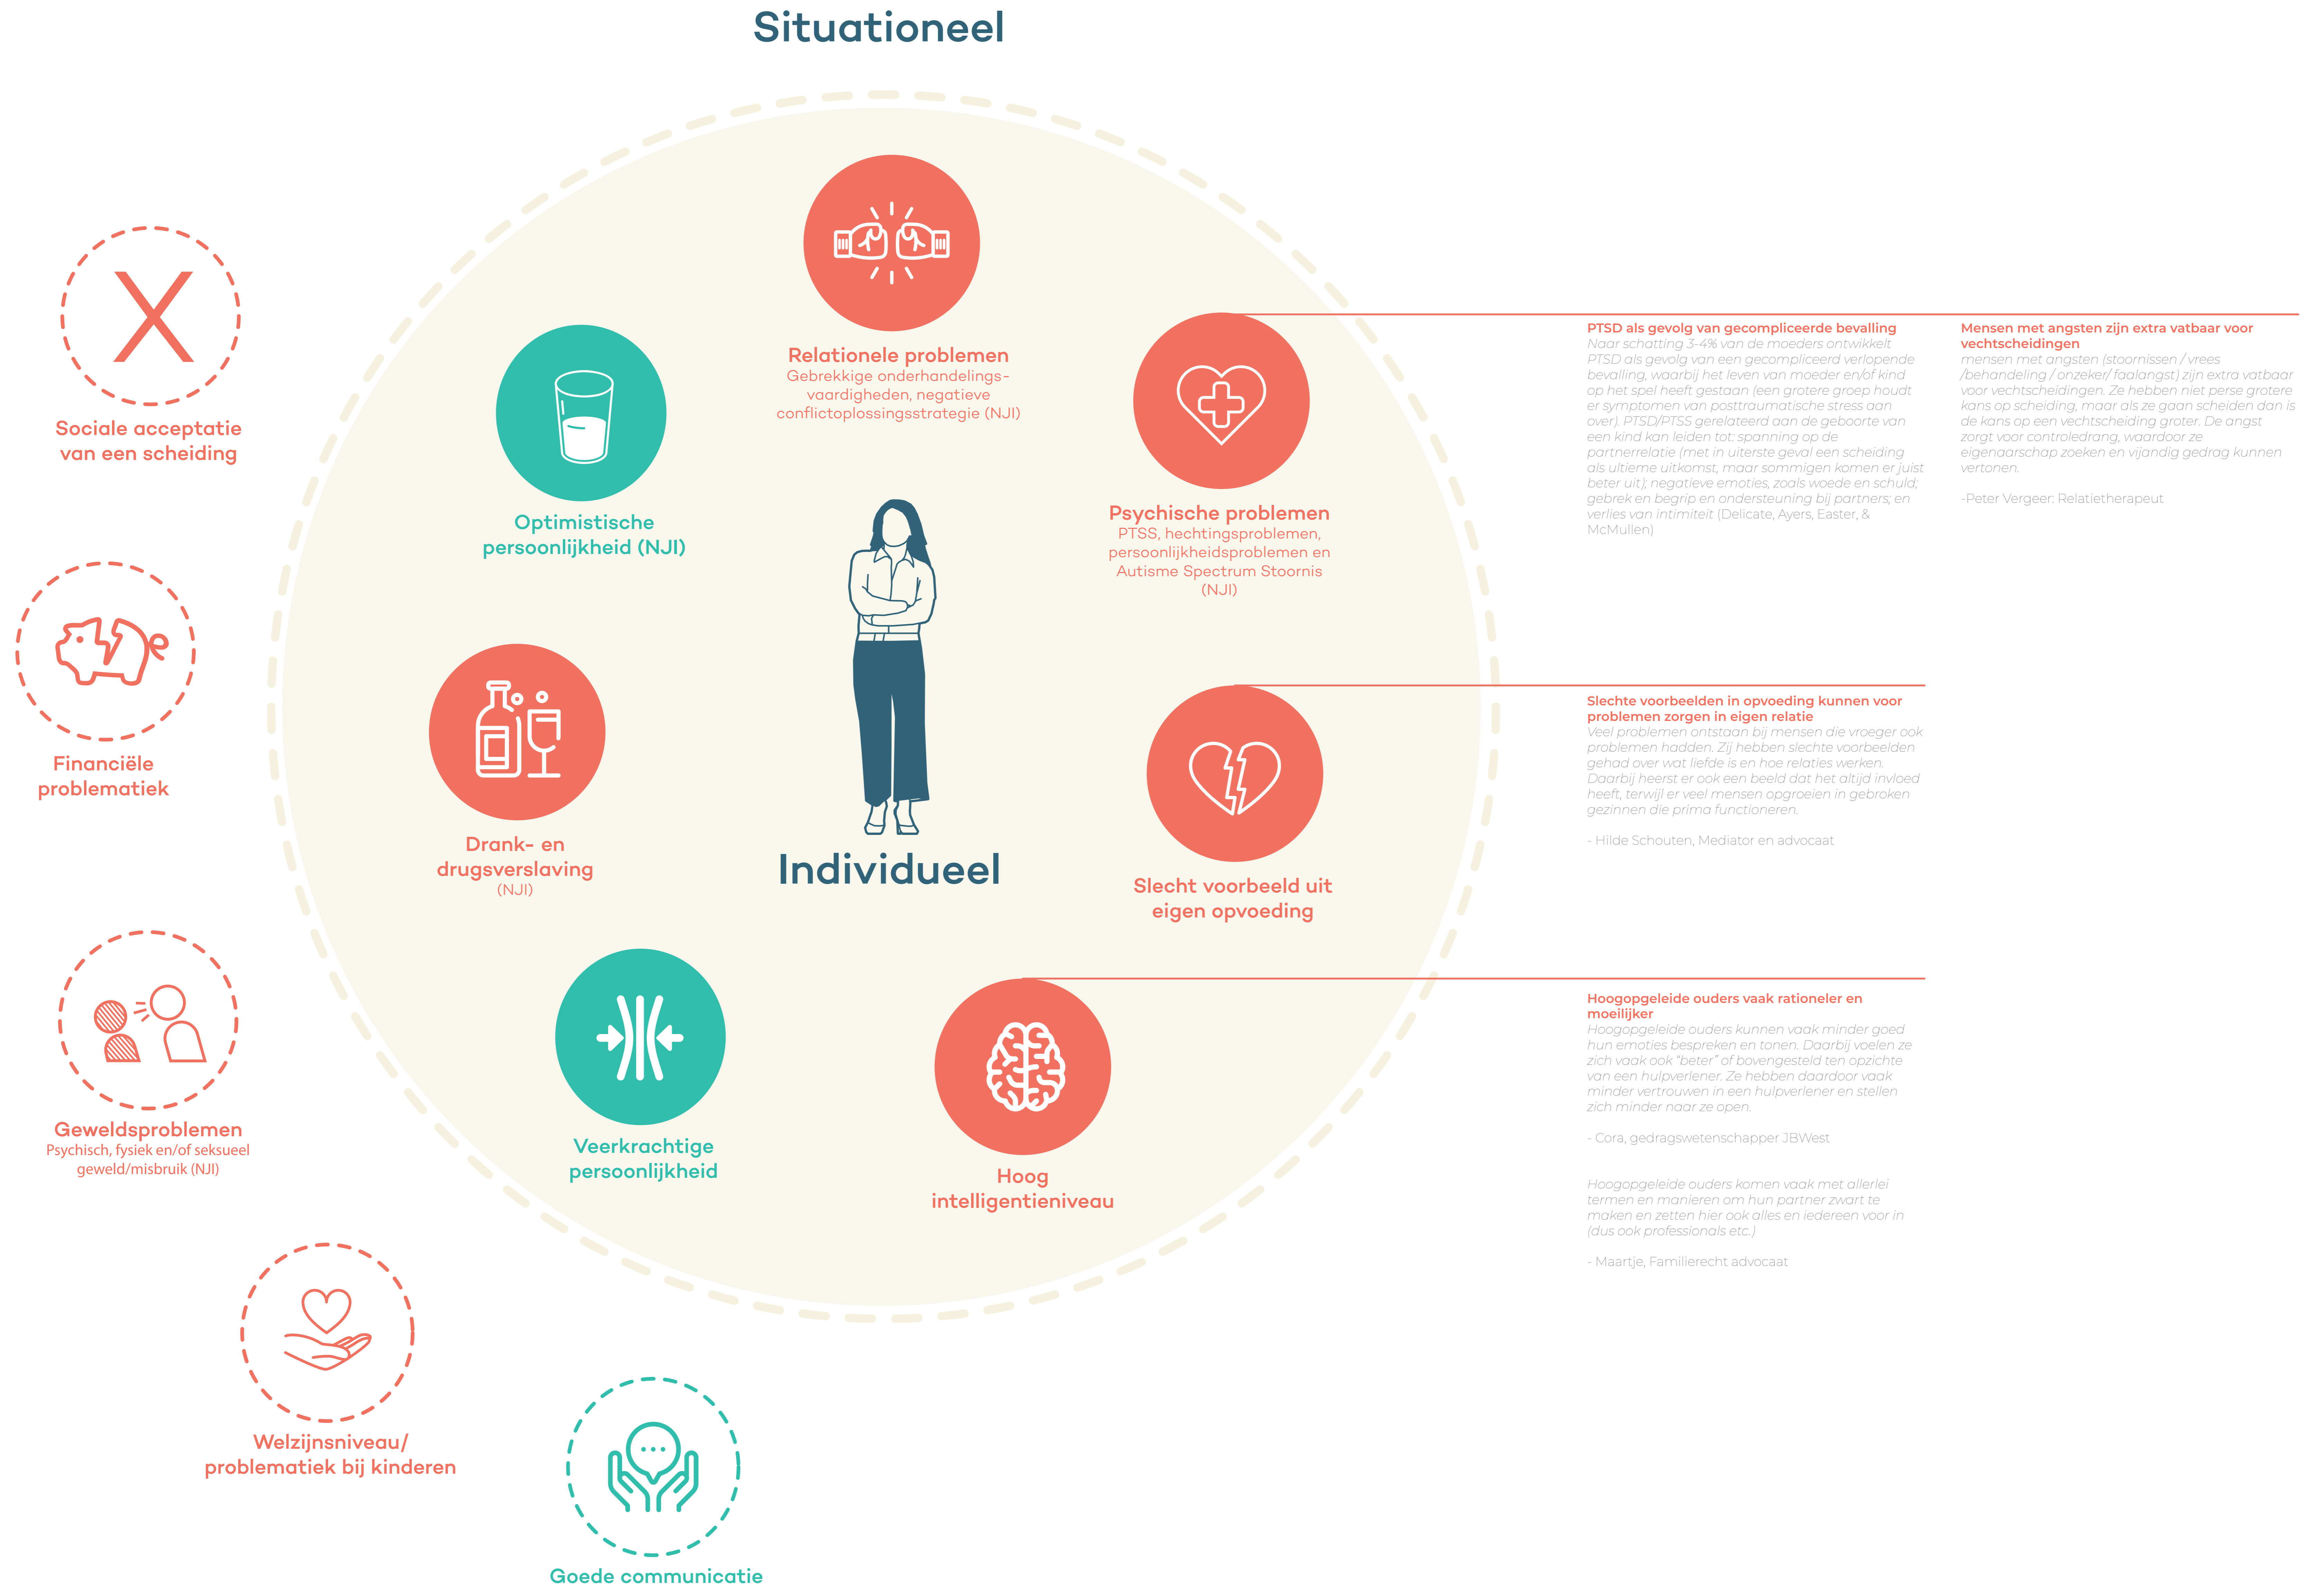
Situationeel

Sociale acceptatie van een scheiding

Financiële problematiek

Geweldsproblemen
Psychisch, fysiek en/of seksueel geweld/misbruik (NJI)

Welzijnsniveau/ problematiek bij kinderen

Goede communicatie

Relationele problemen
Gebrekkige onderhandelings-vaardigheden, negatieve conflictoplossingsstrategie (NJI)

Optimistische persoonlijkheid (NJI)

Psychische problemen
PTSS, hechtingsproblemen, persoonlijkheidsproblemen en Autisme Spectrum Stoornis (NJI)

Drank- en drugsverslaving
(NJI)

Individueel

Slecht voorbeeld uit eigen opvoeding

Veerkrachtige persoonlijkheid

Hoog intelligentieniveau

PTSD als gevolg van gecompliceerde bevalling
Naar schatting 3-4% van de moeders ontwikkelt PTSD als gevolg van een gecompliceerd verlopende bevalling, waarbij het leven van moeder en/of kind op het spel heeft gestaan (een grotere groep houdt er symptomen van posttraumatische stress aan over). PTSD/PTSS gerelateerd aan de geboorte van een kind kan leiden tot: spanning op de partnerrelatie (met in uiterste geval een scheiding als ultieme uitkomst, maar sommigen komen er juist beter uit); negatieve emoties, zoals woede en schuld; gebrek en begrip en ondersteuning bij partners; en verlies van intimiteit (Delicate, Ayers, Easter, & McMullen)

Mensen met angsten zijn extra vatbaar voor vechtscheidingen
mensen met angsten (stoornissen / vrees /behandeling / onzeker/ faalangst) zijn extra vatbaar voor vechtscheidingen. Ze hebben niet perse grotere kans op scheiding, maar als ze gaan scheiden dan is de kans op een vechtscheiding groter. De angst zorgt voor controledrang, waardoor ze eigenaarschap zoeken en vijandig gedrag kunnen vertonen.

-Peter Vergeer: Relatietherapeut

Slechte voorbeelden in opvoeding kunnen voor problemen zorgen in eigen relatie
Veel problemen ontstaan bij mensen die vroeger ook problemen hadden. Zij hebben slechte voorbeelden gehad over wat liefde is en hoe relaties werken. Daarbij heerst er ook een beeld dat het altijd invloed heeft, terwijl er veel mensen opgroeien in gebroken gezinnen die prima functioneren.

- Hilde Schouten, Mediator en advocaat

Hoogopgeleide ouders vaak rationeler en moeilijker
Hoogopgeleide ouders kunnen vaak minder goed hun emoties bespreken en tonen. Daarbij voelen ze zich vaak ook "beter" of bovengesteld ten opzichte van een hulpverlener. Ze hebben daardoor vaak minder vertrouwen in een hulpverlener en stellen zich minder naar ze open.

- Cora, gedragswetenschapper JBWest

Hoogopgeleide ouders komen vaak met allerlei termen en manieren om hun partner zwart te maken en zetten hier ook alles en iedereen voor in (dus ook professionals etc.)

- Maartje, Familierecht advocaat